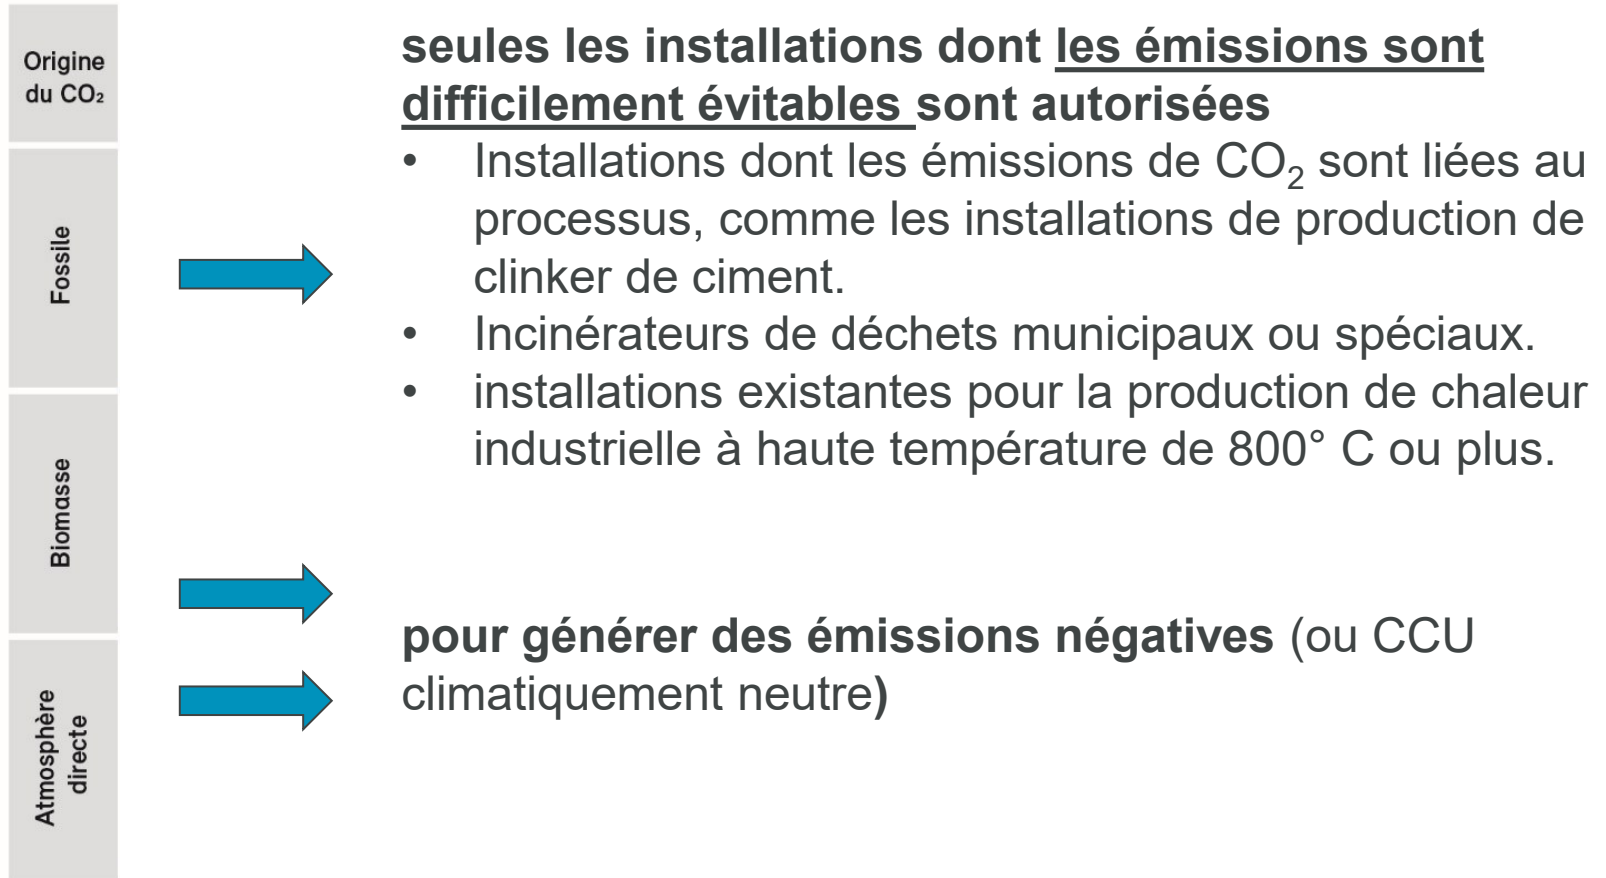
Origine du $CO_2$

Fossile

Biomasse

Atmosphère directe

seules les installations dont les émissions sont difficilement évitables sont autorisées

- Installations dont les émissions de $CO_2$ sont liées au processus, comme les installations de production de clinker de ciment.
- Incinérateurs de déchets municipaux ou spéciaux.
- installations existantes pour la production de chaleur industrielle à haute température de 800° C ou plus.

pour générer des émissions négatives (ou CCU climatiquement neutre)